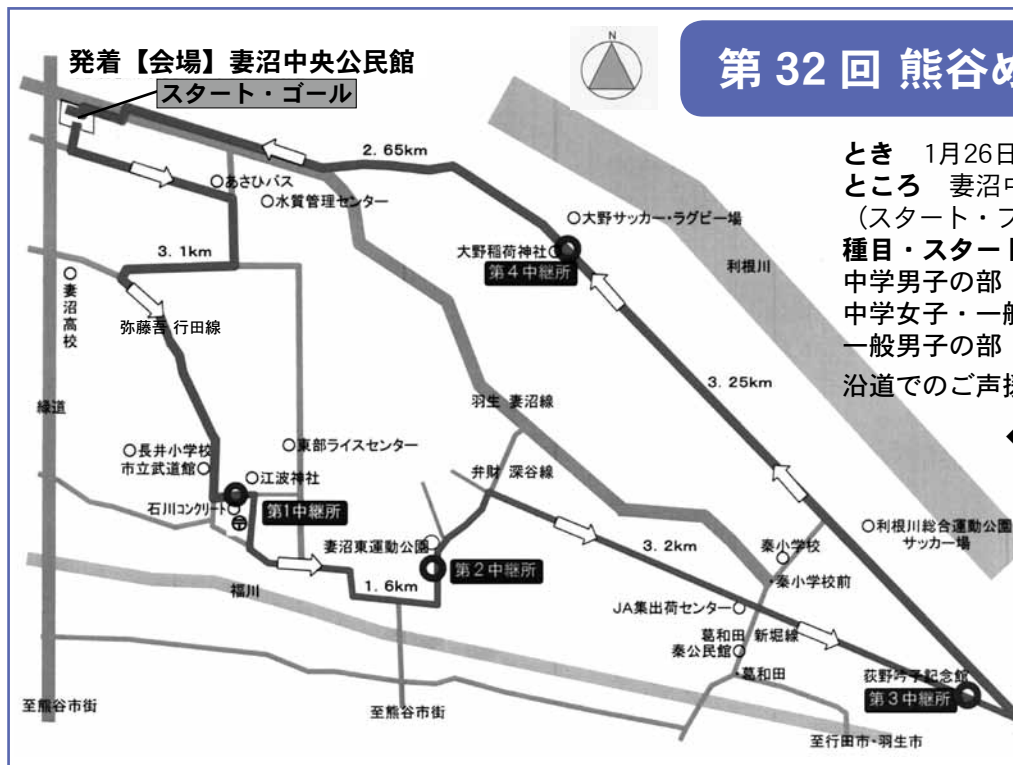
発着【会場】妻沼中央公民館
スタート・ゴール

N

第 32 回 熊谷め

とき　1月26日
ところ　妻沼中
（スタート・ゴ
種目・スタート
中学男子の部
中学女子・一般
一般男子の部
沿道でのご声援

2. 65km
○あさひバス
○水質管理センター
○大野サッカー・ラグビー場
大野稲荷神社
第４中継所
利根川
3. 1km
○妻沼高校
弥藤吾 行田線
3. 25km
羽生 妻沼線
緑道
○長井小学校
市立武道館○
○東部ライスセンター
○江波神社
弁財 深谷線
石川コンクリート
第1中継所
○利根川総合運動公園
サッカー場
妻沼東運動公園
第２中継所
3. 2km
秦小学校
・秦小学校前
福川
1. 6km
JA集出荷センター○
葛和田 新堀線
秦公民館○
・葛和田
荻野吟子記念館
第３中継所
至熊谷市街
至熊谷市街
至行田市・羽生市